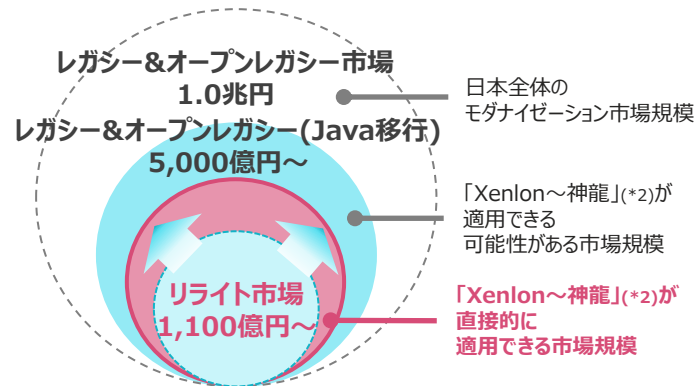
レガシー&オープンレガシー市場
1.0兆円
レガシー&オープンレガシー(Java移行)
5,000億円～

リライト市場
1,100億円～

日本全体の
モダナイゼーション市場規模

「Xenlon～神龍」(*2)が
適用できる
可能性がある市場規模

「Xenlon～神龍」(*2)が
直接的に
適用できる市場規模